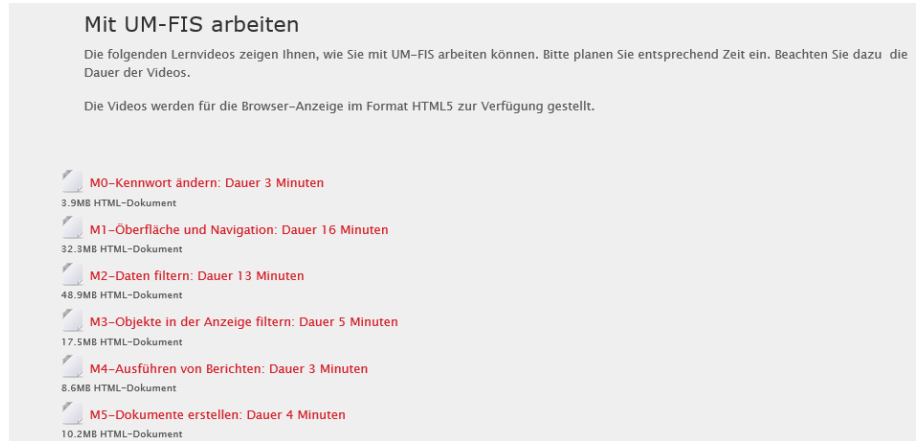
Mit UM-FIS arbeiten

Die folgenden Lernvideos zeigen Ihnen, wie Sie mit UM-FIS arbeiten können. Bitte planen Sie entsprechend Zeit ein. Beachten Sie dazu die Dauer der Videos.

Die Videos werden für die Browser-Anzeige im Format HTML5 zur Verfügung gestellt.

M0-Kennwort ändern: Dauer 3 Minuten
3.9MB HTML-Dokument

M1-Öberfläche und Navigation: Dauer 16 Minuten
32.3MB HTML-Dokument

M2-Daten filtern: Dauer 13 Minuten
48.9MB HTML-Dokument

M3-Objekte in der Anzeige filtern: Dauer 5 Minuten
17.5MB HTML-Dokument

M4-Ausführen von Berichten: Dauer 3 Minuten
8.6MB HTML-Dokument

M5-Dokumente erstellen: Dauer 4 Minuten
10.2MB HTML-Dokument